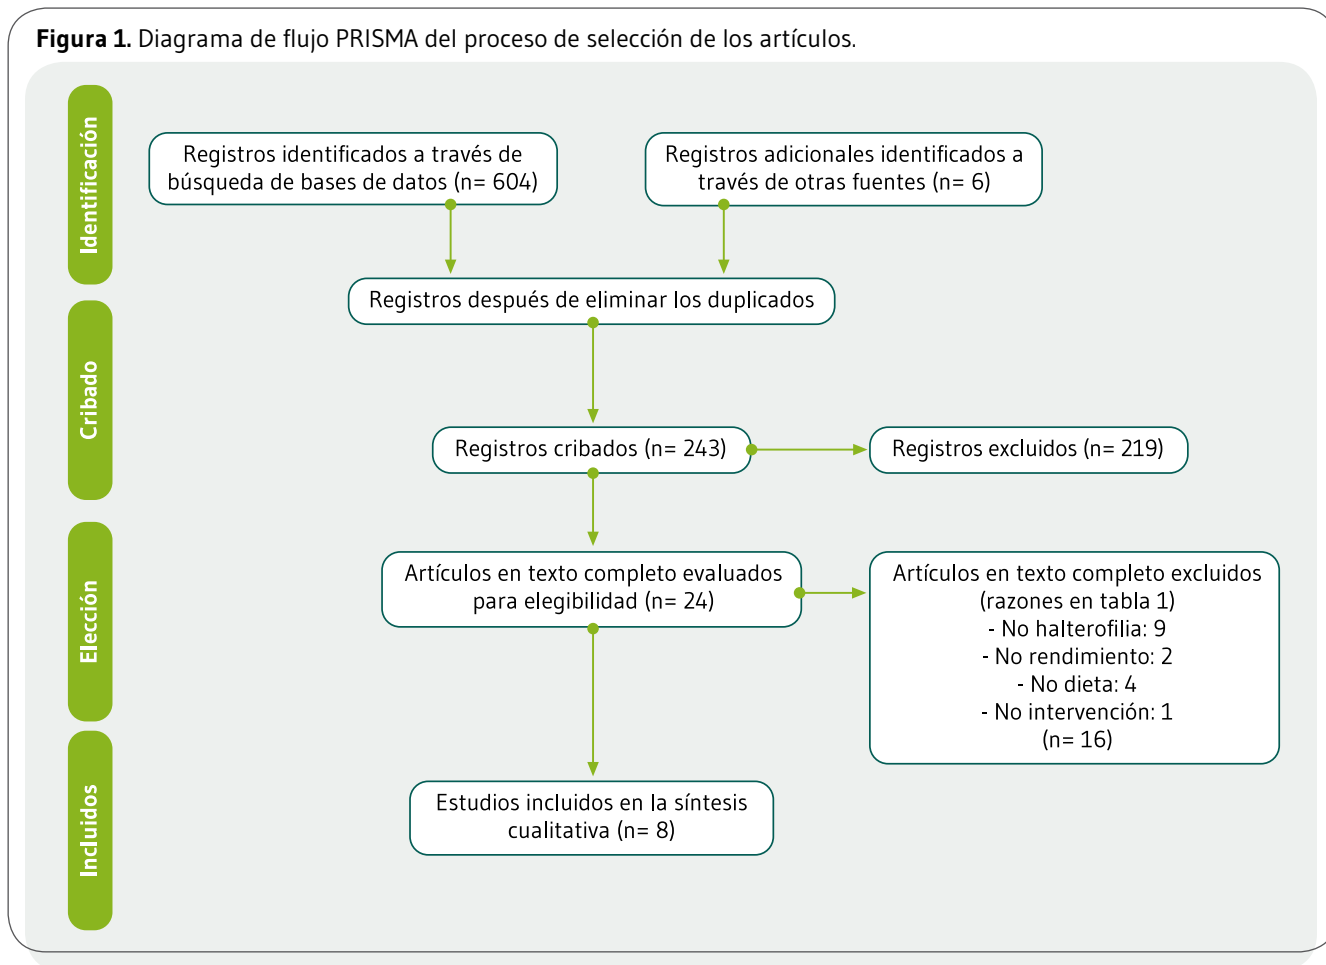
**Figura 1.** Diagrama de flujo PRISMA del proceso de selección de los artículos.

Identificación

Registros identificados a través de búsqueda de bases de datos (n= 604)

Registros adicionales identificados a través de otras fuentes (n= 6)

Registros después de eliminar los duplicados

Cribado

Registros cribados (n= 243)

Registros excluidos (n= 219)

Elección

Artículos en texto completo evaluados para elegibilidad (n= 24)

Artículos en texto completo excluidos (razones en tabla 1)
- No halterofilia: 9
- No rendimiento: 2
- No dieta: 4
- No intervención: 1
(n= 16)

Incluidos

Estudios incluidos en la síntesis cualitativa (n= 8)